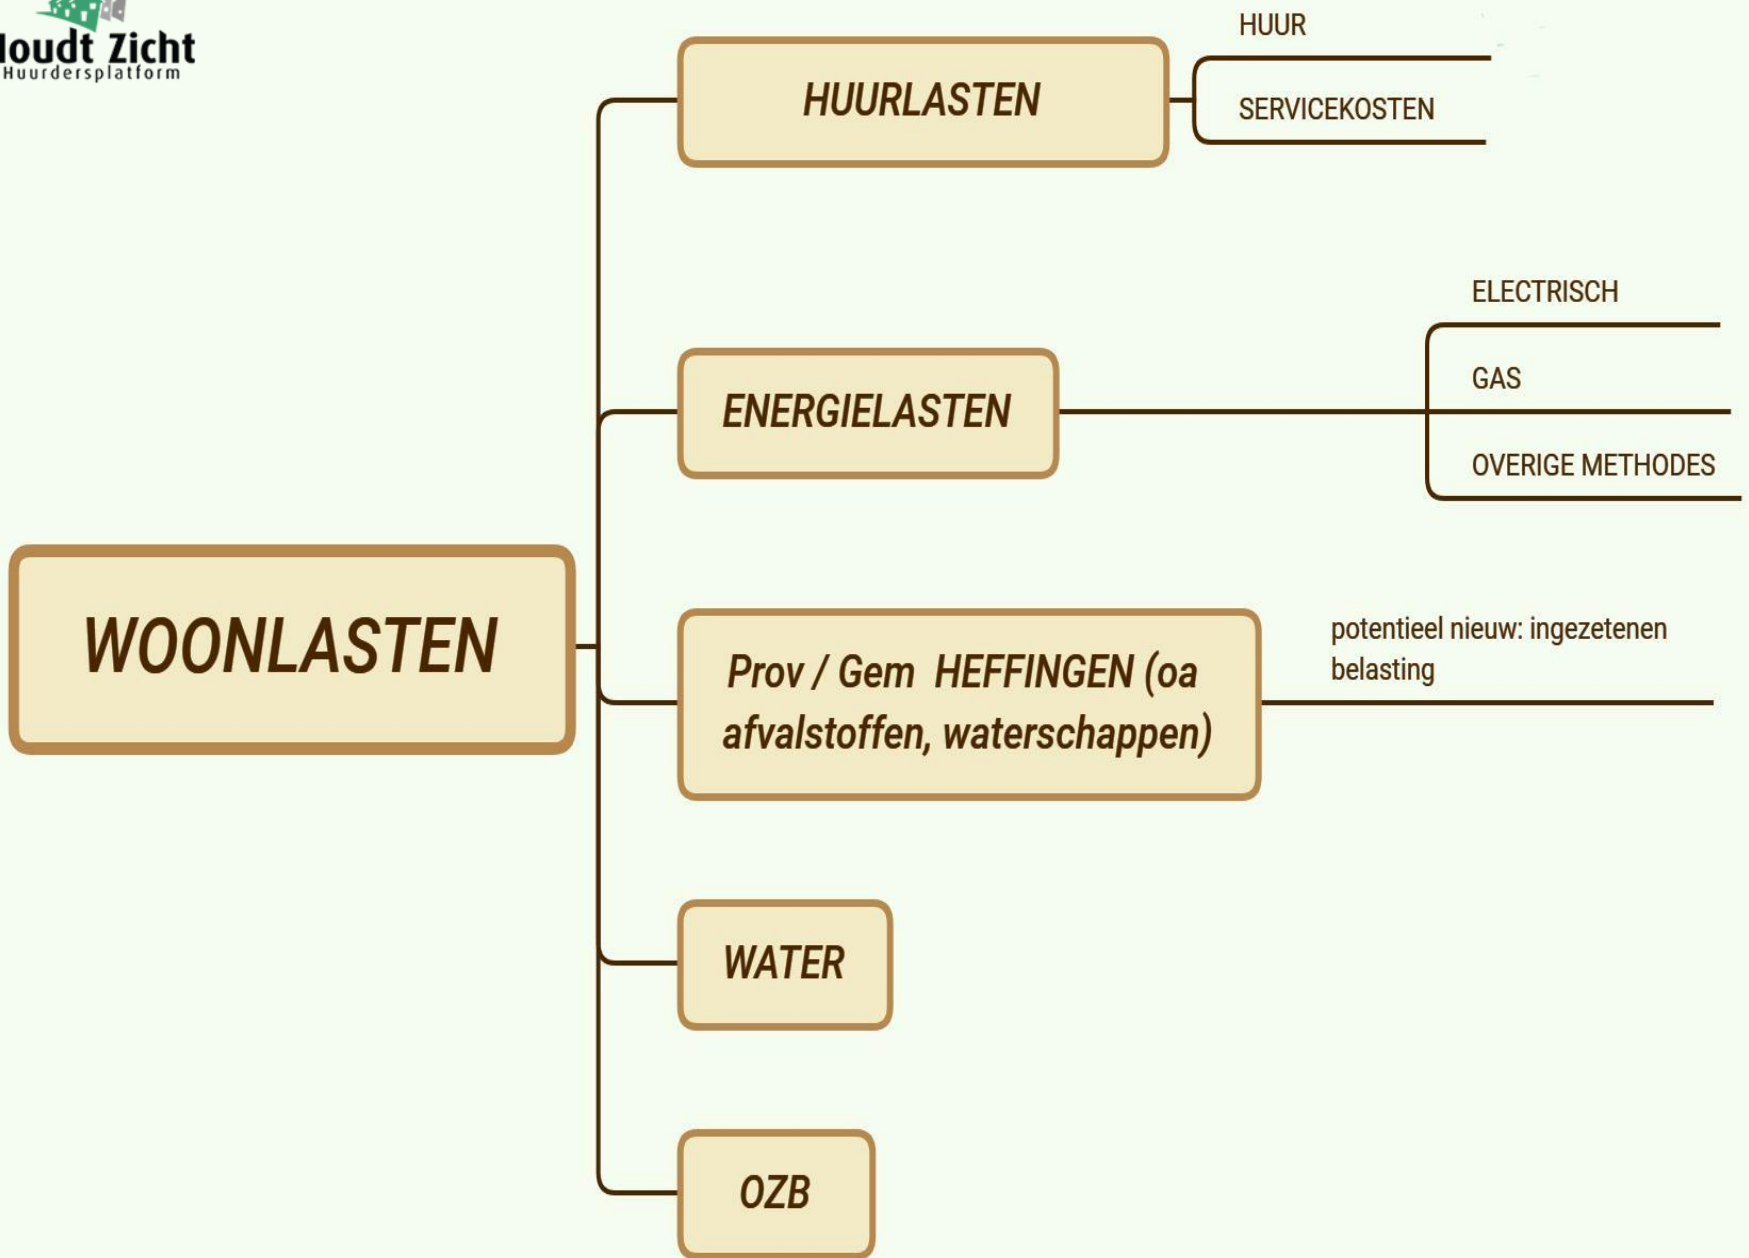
loudt Zicht
Huurdersplatform

WOONLASTEN

HUURLASTEN

HUUR

SERVICEKOSTEN

ENERGIELASTEN

ELECTRISCH

GAS

OVERIGE METHODES

Prov / Gem HEFFINGEN (oa afvalstoffen, waterschappen)

potentieel nieuw: ingezetenen belasting

WATER

OZB